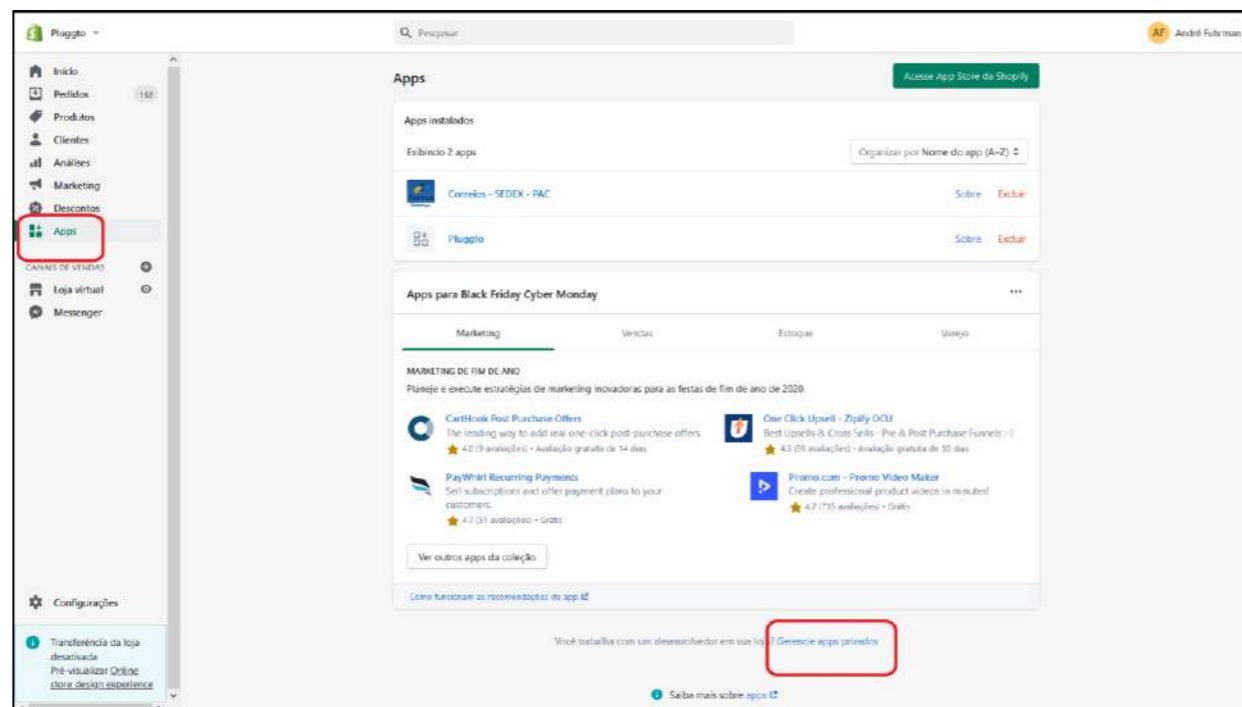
Pluggto

Pesquisar

AF André Fuhrman

Início
Pedidos 112
Produtos
Clientes
Análises
Marketing
Descontos
Apps

CANAIS DE VENDAS
Loja virtual
Messenger

Configurações

Transferência da loja desativada
Pré-visualizar Online store design experience

Apps

Acesse App Store da Shopify

Apps instalados

Exibindo 2 apps

Organizar por Nome do app (A–Z)

Correios - SEDEX - PAC
Sobre Excluir

Pluggto
Sobre Excluir

Apps para Black Friday Cyber Monday

...

Marketing
Vendas
Estoques
Varejo

MARKETING DE FIM DE ANO
Planeje e execute estratégias de marketing inovadoras para as festas de fim de ano de 2020.

CartHook Post Purchase Offers
The leading way to add real one-click post-purchase offers
4.0 (9 avaliações) • Avaliação gratuita de 14 dias

One Click Upsell - Zipify OCU
Best Upsells & Cross Sells - Pre & Post Purchase Funnels :-)
4.5 (59 avaliações) • Avaliação gratuita de 30 dias

PayWhirl Recurring Payments
Sell subscriptions and offer payment plans to your customers.
4.7 (51 avaliações) • Grátis

Promo.com - Promo Video Maker
Create professional product videos in minutes!
4.7 (735 avaliações) • Grátis

Ver outros apps da coleção

Como funcionam as recomendações de app

Você trabalha com um desenvolvedor em sua loja? Gerencie apps privados

Saiba mais sobre apps